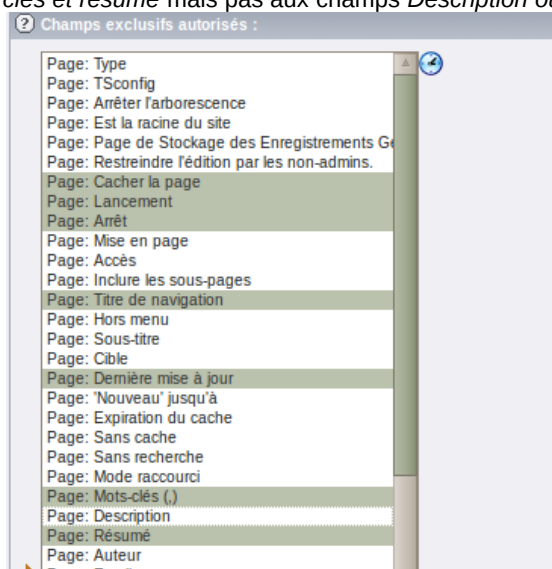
clés et résumé mais pas aux champs Description ou

Champs exclusifs autorisés :

Page: Type
Page: TSconfig
Page: Arrêter l'arborescence
Page: Est la racine du site
Page: Page de Stockage des Enregistrements Ge
Page: Restreindre l'édition par les non-admins.
Page: Cacher la page
Page: Lancement
Page: Arrêt
Page: Mise en page
Page: Accès
Page: Inclure les sous-pages
Page: Titre de navigation
Page: Hors menu
Page: Sous-titre
Page: Cible
Page: Dernière mise à jour
Page: 'Nouveau' jusqu'à
Page: Expiration du cache
Page: Sans cache
Page: Sans recherche
Page: Mode raccourci
Page: Mots-clés (,)
Page: Description
Page: Résumé
Page: Auteur